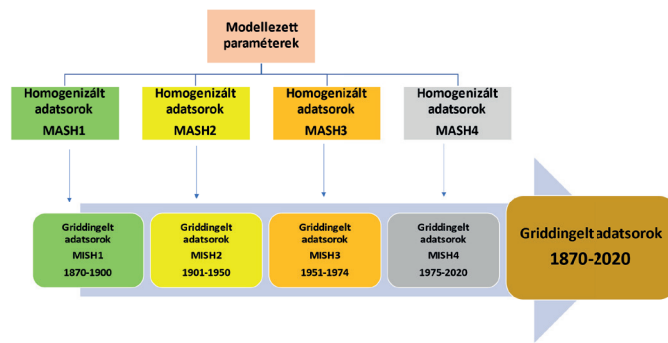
Modellezett paraméterek

Homogenizált adatsorok MASH1

Homogenizált adatsorok MASH2

Homogenizált adatsorok MASH3

Homogenizált adatsorok MASH4

Griddingelt adatsorok MISH1 1870-1900

Griddingelt adatsorok MISH2 1901-1950

Griddingelt adatsorok MISH3 1951-1974

Griddingelt adatsorok MISH4 1975-2020

Griddingelt adatsorok 1870-2020